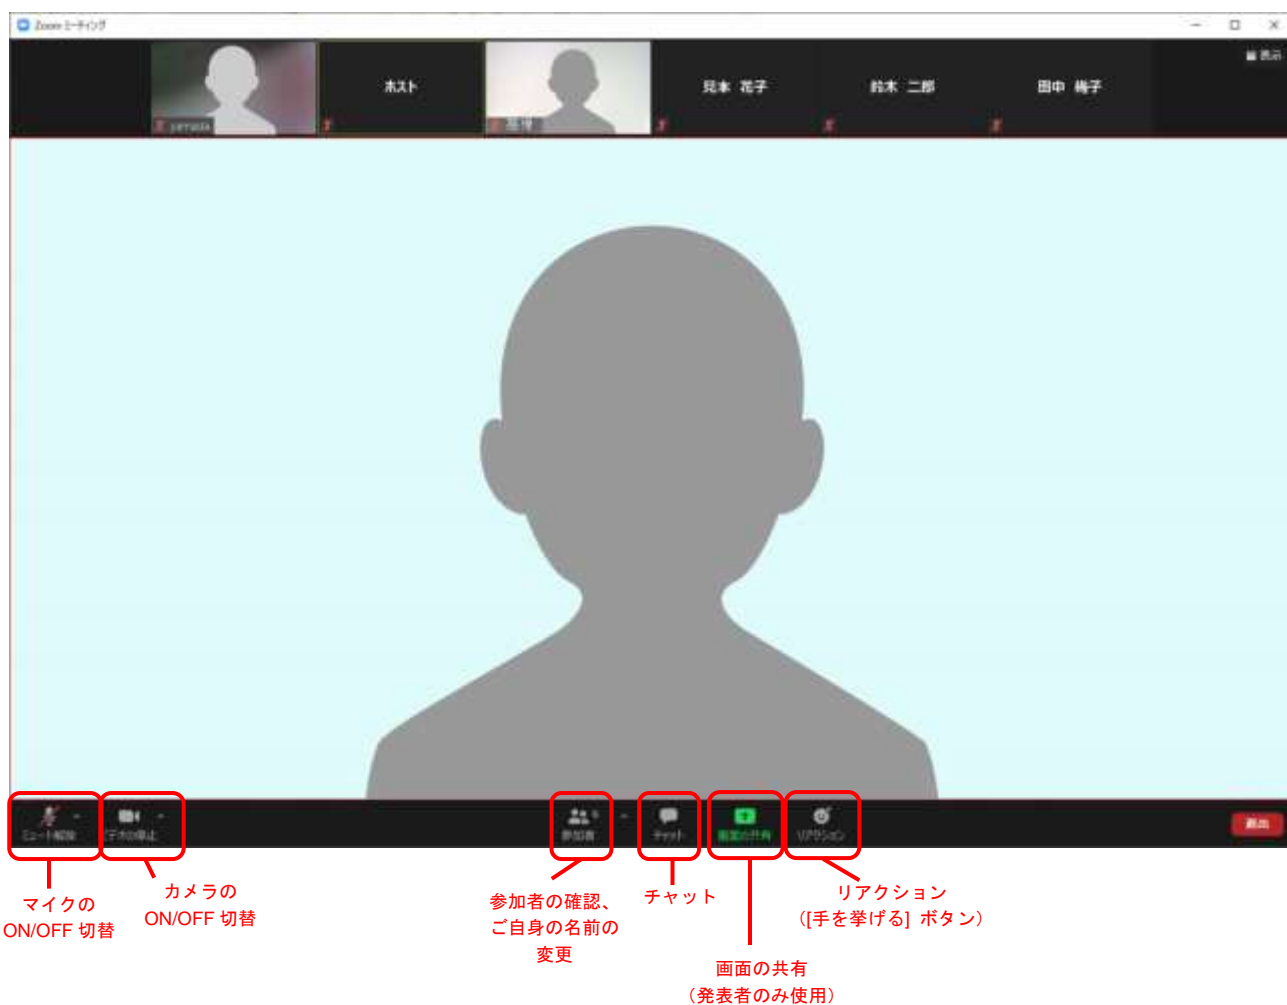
Zoom ミーティング

表示

yamada

ホスト

見本 花子

鈴木 二郎

田中 梅子

ミュート解除

ビデオの停止

参加者

チャット

画面の共有

リアクション

退出

マイクの ON/OFF 切替

カメラの ON/OFF 切替

参加者の確認、ご自身の名前の変更

チャット

画面の共有（発表者のみ使用）

リアクション（[手を挙げる] ボタン）